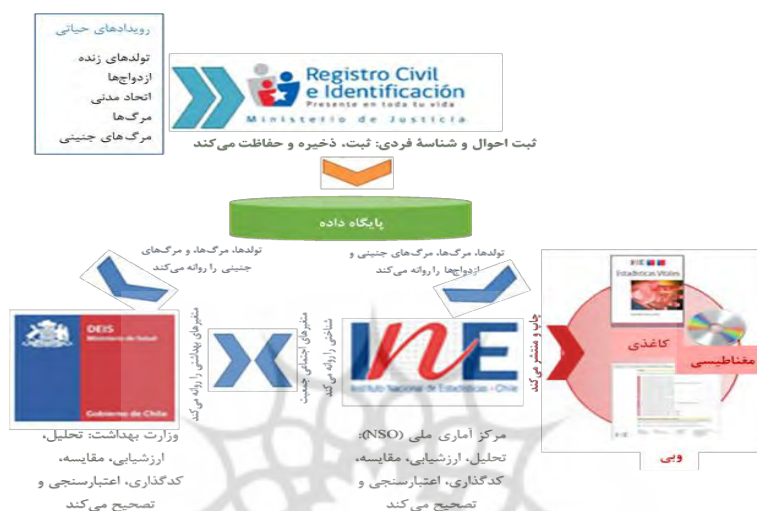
رویدادهای حیاتی
تولدهای زنده
ازدواج‌ها
اتحاد مدنی
مرگ‌ها
مرگ‌های جنینی

Registro Civil e Identificación
Presente en toda tu vida
Ministerio de Justicia

ثبت احوال و شناسهٔ فردی: ثبت، ذخیره و حفاظت می‌کند

پایگاه داده

تولدها، مرگ‌ها، و مرگ‌های جنینی را روانه می‌کند

تولدها، مرگ‌ها، مرگ‌های جنینی و ازدواج‌ها را روانه می‌کند

DEIS
Ministerio de Salud
Gobierno de Chile

متغیرهای بهداشتی را روانه می‌کند

متغیرهای اجتماعی جمعیت شناختی را روانه می‌کند

INE
Instituto Nacional de Estadísticas - Chile

چاپ و منتشر می‌کند

Estadísticas Vitales

کاغذی

مغناطیسی

وبی

وزارت بهداشت: تحلیل، ارزشیابی، مقایسه، کدگذاری، اعتبارسنجی و تصحیح می‌کند

مرکز آماری ملی (NSO): تحلیل، ارزشیابی، مقایسه، کدگذاری، اعتبارسنجی و تصحیح می‌کند